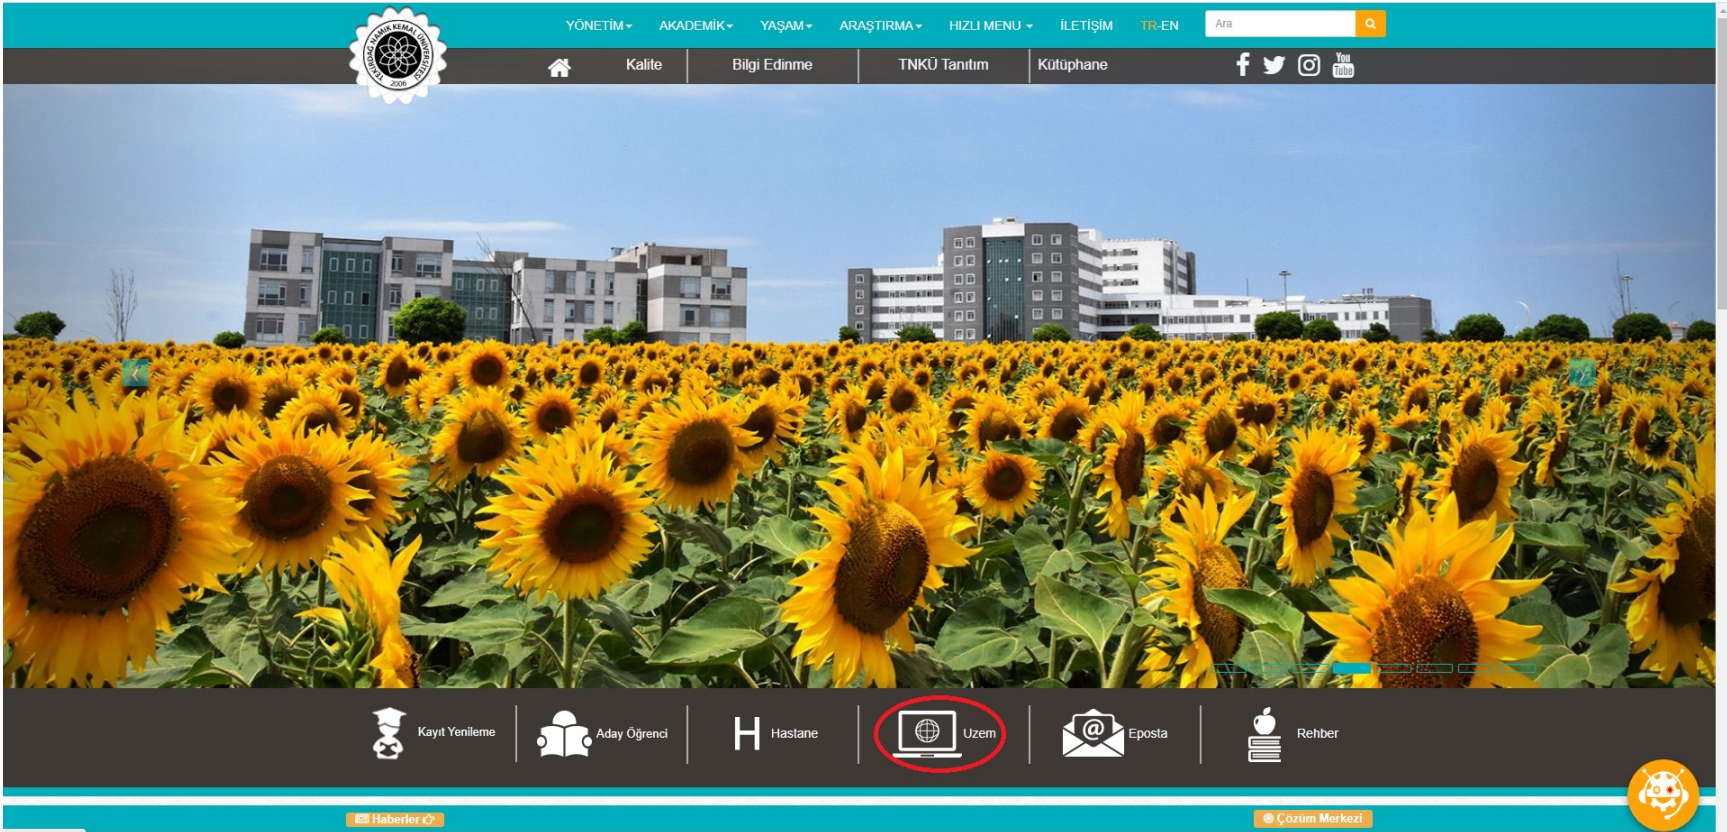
TEKİRDAĞ NAMIK KEMAL ÜNİVERSİTESİ 2006

YÖNETİM AKADEMİK YAŞAM ARAŞTIRMA HIZLI MENU İLETİŞİM TR-EN

Ara

Kalite | Bilgi Edinme | TNKÜ Tanıtım | Kütüphane

Kayıt Yenileme | Aday Öğrenci | Hastane | Uzem | Eposta | Rehber

Haberler

Çözüm Merkezi